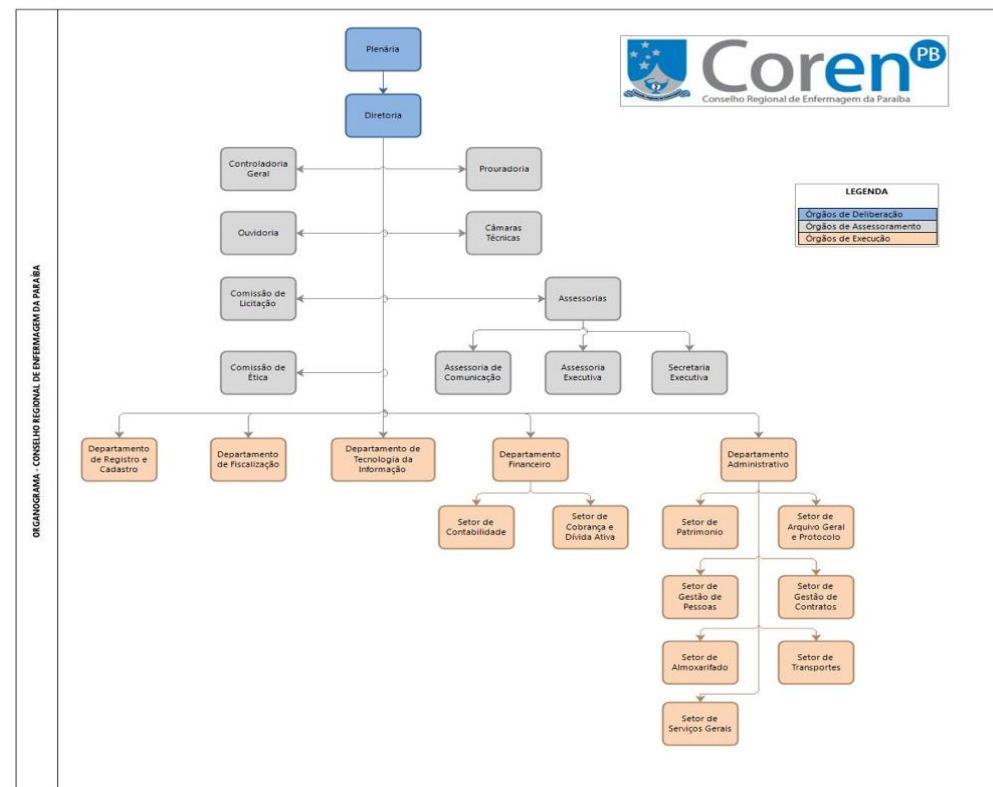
ORGANOGRAMA - CONSELHO REGIONAL DE ENFERMAGEM DA PARAÍBA

Coren PB
Conselho Regional de Enfermagem da Paraíba

Plenária

Diretoria

Controladoria Geral

Prouradoria

Ouvidoria

Câmaras Técnicas

Comissão de Licitação

Assessorias

Assessoria de Comunicação

Assessoria Executiva

Secretaria Executiva

Comissão de Ética

LEGENDA
Órgãos de Deliberação
Órgãos de Assessoramento
Órgãos de Execução

Departamento de Registro e Cadastro

Departamento de Fiscalização

Departamento de Tecnologia da Informação

Departamento Financeiro

Setor de Contabilidade

Setor de Cobrança e Dívida Ativa

Departamento Administrativo

Setor de Patrimonio

Setor de Arquivo Geral e Protocolo

Setor de Gestão de Pessoas

Setor de Gestão de Contratos

Setor de Almoxarifado

Setor de Transportes

Setor de Serviços Gerais